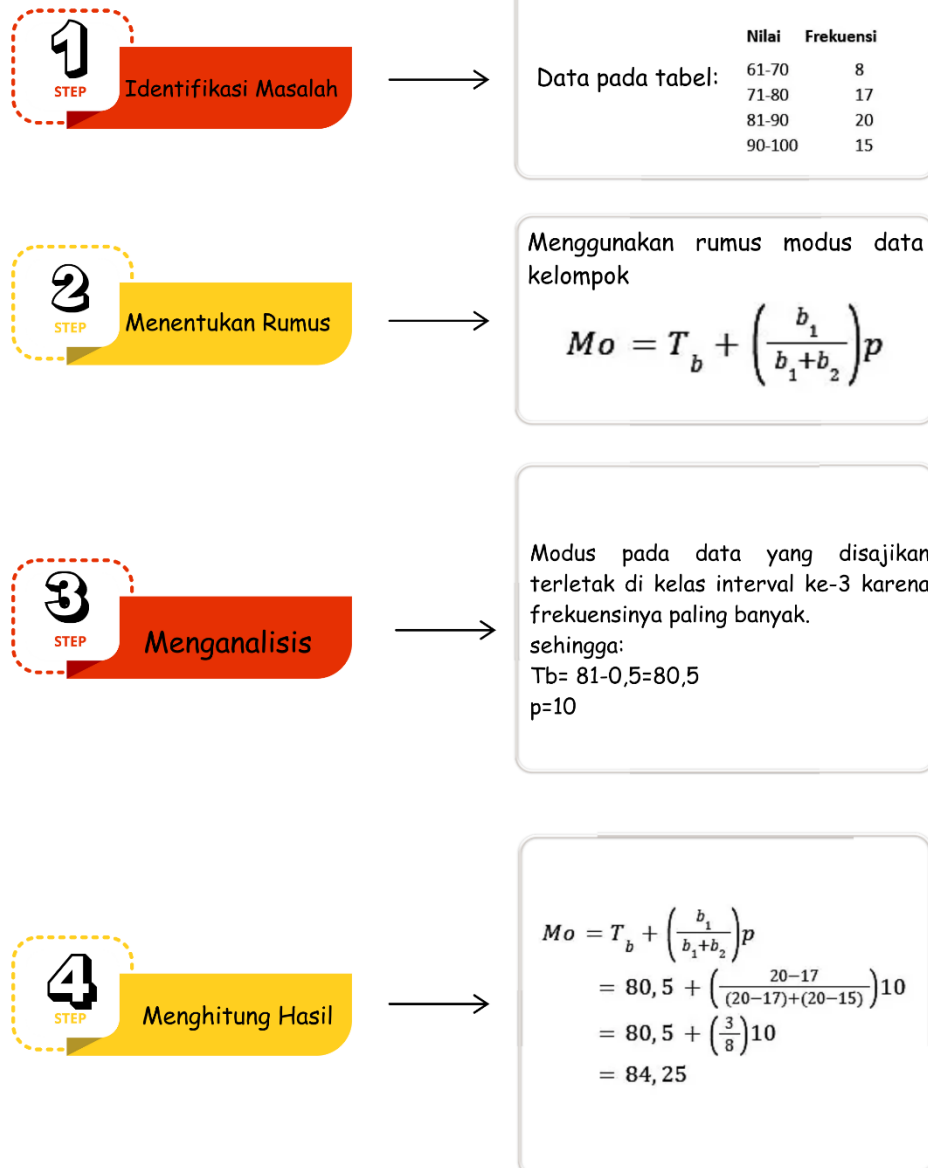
1 STEP Identifikasi Masalah

Data pada tabel:

| Nilai | Frekuensi |
|---|---|
| 61-70 | 8 |
| 71-80 | 17 |
| 81-90 | 20 |
| 90-100 | 15 |

2 STEP Menentukan Rumus

Menggunakan rumus modus data kelompok

$Mo = T_b + \left(\frac{b_1}{b_1+b_2}\right)p$

3 STEP Menganalisis

Modus pada data yang disajikan terletak di kelas interval ke-3 karena frekuensinya paling banyak.
sehingga:
Tb= 81-0,5=80,5
p=10

4 STEP Menghitung Hasil

$Mo = T_b + \left(\frac{b_1}{b_1+b_2}\right)p$
$= 80,5 + \left(\frac{20-17}{(20-17)+(20-15)}\right)10$
$= 80,5 + \left(\frac{3}{8}\right)10$
$= 84,25$